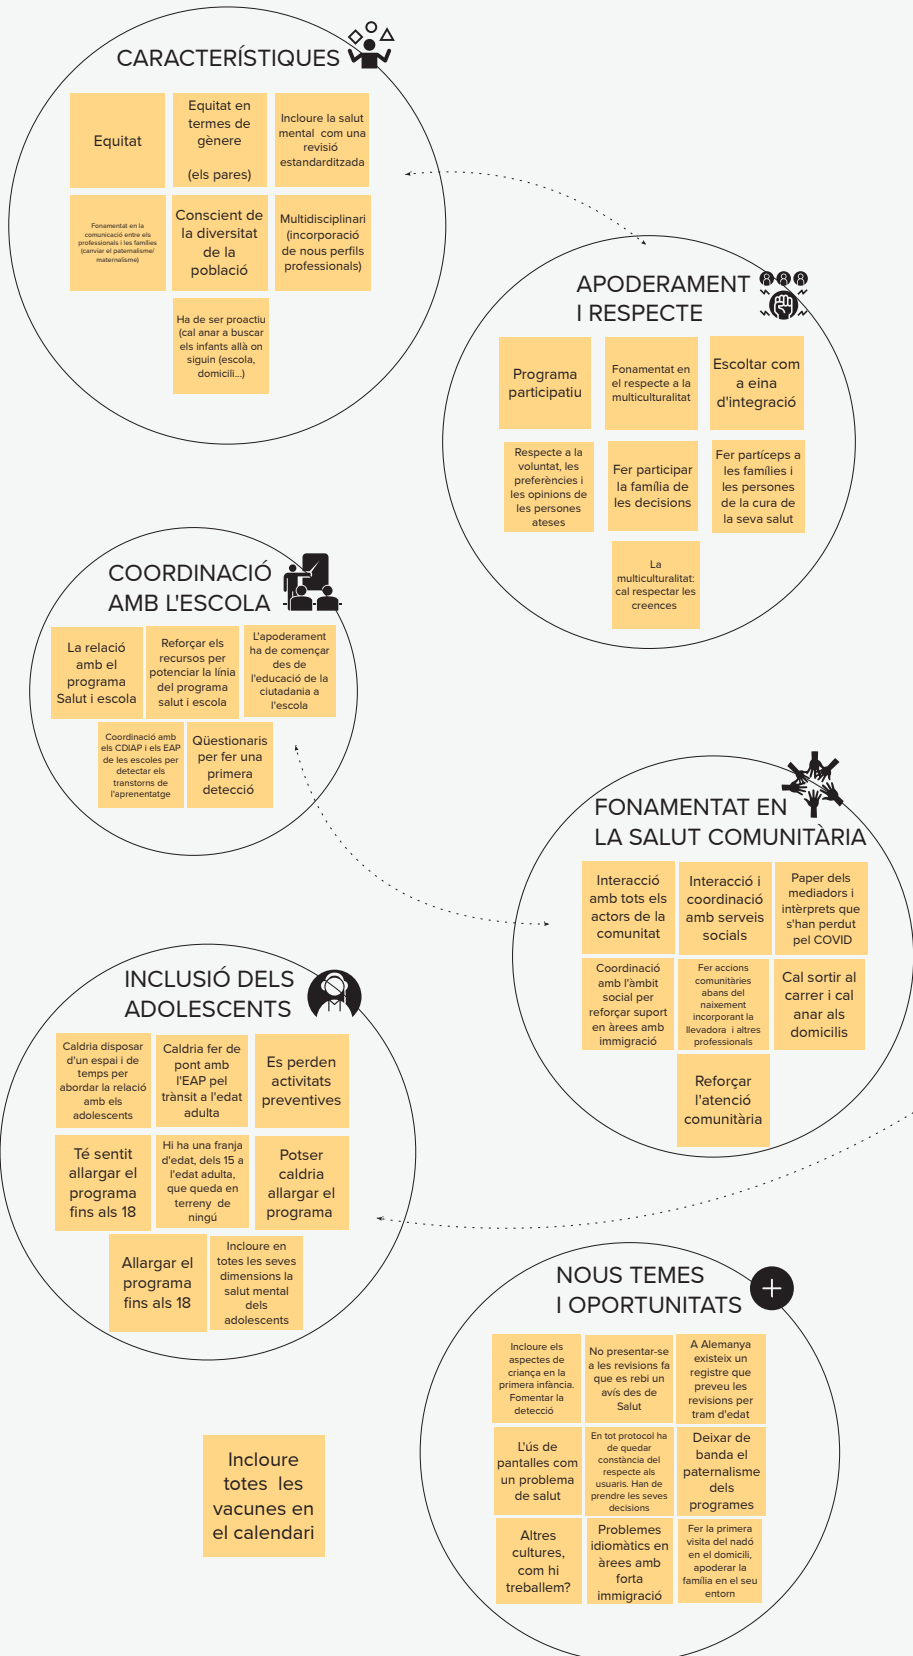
CARACTERÍSTIQUES

Equitat

Equitat en termes de gènere

(els pares)

Incloure la salut mental com una revisió estandarditzada

Fonamentat en la comunicació entre els professionals i les famílies (canviar el paternalisme/ maternalisme)

Conscient de la diversitat de la població

Multidisciplinari (incorporació de nous perfils professionals)

Ha de ser proactiu (cal anar a buscar els infants allà on siguin (escola, domicili...)

APODERAMENT I RESPECTE

Programa participatiu

Fonamentat en el respecte a la multiculturalitat

Escoltar com a eina d'integració

Respecte a la voluntat, les preferències i les opinions de les persones ateses

Fer participar la família de les decisions

Fer partíceps a les famílies i les persones de la cura de la seva salut

La multiculturalitat: cal respectar les creences

COORDINACIÓ AMB L'ESCOLA

La relació amb el programa Salut i escola

Reforçar els recursos per potenciar la línia del programa salut i escola

L'apoderament ha de començar des de l'educació de la ciutadania a l'escola

Coordinació amb els CDIAP i els EAP de les escoles per detectar els transtorns de l'aprenentatge

Qüestionaris per fer una primera detecció

FONAMENTAT EN LA SALUT COMUNITÀRIA

Interacció amb tots els actors de la comunitat

Interacció i coordinació amb serveis socials

Paper dels mediadors i intèrprets que s'han perdut pel COVID

Coordinació amb l'àmbit social per reforçar suport en àrees amb immigració

Fer accions comunitàries abans del naixement incorporant la llevadora i altres professionals

Cal sortir al carrer i cal anar als domicilis

Reforçar l'atenció comunitària

INCLUSIÓ DELS ADOLESCENTS

Caldria disposar d'un espai i de temps per abordar la relació amb els adolescents

Caldria fer de pont amb l'EAP pel trànsit a l'edat adulta

Es perden activitats preventives

Té sentit allargar el programa fins als 18

Hi ha una franja d'edat, dels 15 a l'edat adulta, que queda en terreny de ningú

Potser caldria allargar el programa

Allargar el programa fins als 18

Incloure en totes les seves dimensions la salut mental dels adolescents

NOUS TEMES I OPORTUNITATS

Incloure els aspectes de criança en la primera infància. Fomentar la detecció

No presentar-se a les revisions fa que es rebi un avís des de Salut

A Alemanya existeix un registre que preveu les revisions per tram d'edat

L'ús de pantalles com un problema de salut

En tot protocol ha de quedar constància del respecte als usuaris. Han de prendre les seves decisions

Deixar de banda el paternalisme dels programes

Altres cultures, com hi treballem?

Problemes idiomàtics en àrees amb forta immigració

Fer la primera visita del nadó en el domicili, apoderar la família en el seu entorn

Incloure totes les vacunes en el calendari